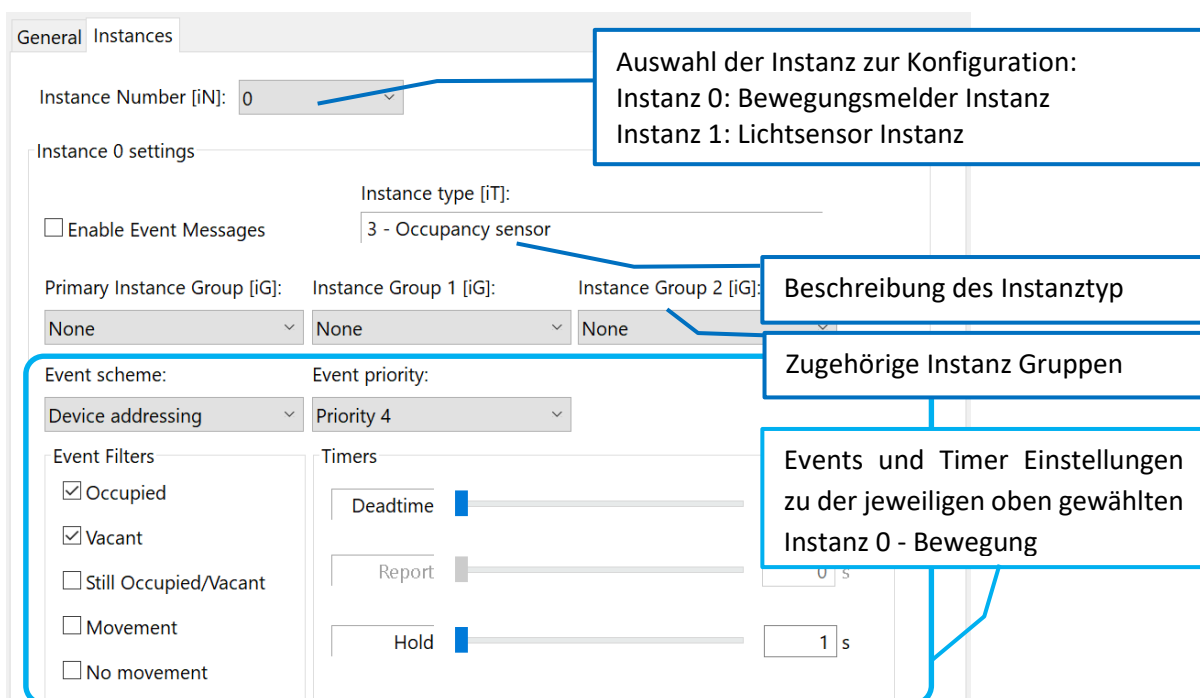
General Instances

Instance Number [iN]: 0

Auswahl der Instanz zur Konfiguration:
Instanz 0: Bewegungsmelder Instanz
Instanz 1: Lichtsensor Instanz

Instance 0 settings

Instance type [iT]:

Enable Event Messages

3 - Occupancy sensor

Primary Instance Group [iG]: None

Instance Group 1 [iG]: None

Instance Group 2 [iG]: None

Beschreibung des Instanztyp

Zugehörige Instanz Gruppen

Event scheme: Device addressing

Event priority: Priority 4

Events und Timer Einstellungen zu der jeweiligen oben gewählten Instanz 0 - Bewegung

Event Filters
Occupied
Vacant
Still Occupied/Vacant
Movement
No movement

Timers
Deadtime
Report 0 s
Hold 1 s